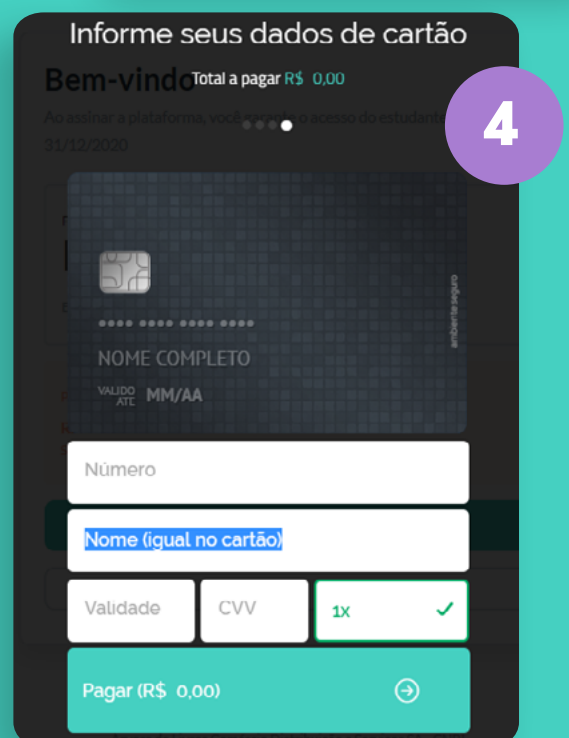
Informe seus dados de cartão

Bem-vindo

Total a pagar R$ 0,00

4

Ao assinar a plataforma, você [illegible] o acesso do estudante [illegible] 31/12/2020

•••• •••• •••• ••••

NOME COMPLETO

VALIDO ATÉ MM/AA

ambiente seguro

Número

Nome (igual no cartão)

Validade

CVV

1X

Pagar (R$ 0,00)